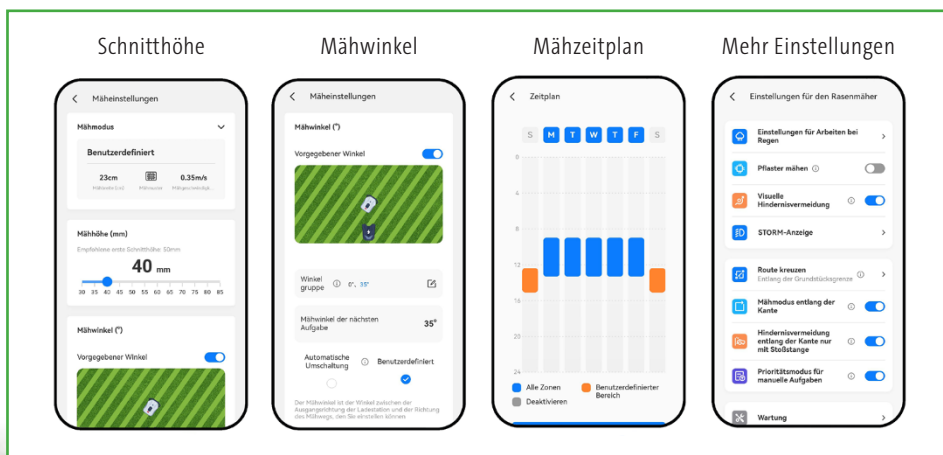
Schnitthöhe

Mäheinstellungen

Mähmodus

Benutzerdefiniert

23cm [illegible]

0.35m/s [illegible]

Mähhöhe (mm)

Empfohlene erste Schnitthöhe: 50mm

40 mm

30 35 40 45 50 55 60 65 70 75 80 85

Mähwinkel (°)

Vorgegebener Winkel

Mähwinkel

Mäheinstellungen

Mähwinkel (°)

Vorgegebener Winkel

Winkel gruppe 0°, 35°

Mähwinkel der nächsten Aufgabe 35°

Automatische Umschaltung

Benutzerdefiniert

Der Mähwinkel ist der Winkel zwischen der Ausgangsrichtung der Ladestation und der Richtung des Mähwegs, den Sie einstellen können

Mähzeitplan

Zeitplan

S M T W T F S

0

4

8

12

16

20

24

Alle Zonen

Benutzerdefinierter Bereich

Deaktivieren

Mehr Einstellungen

Einstellungen für den Rasenmäher

Einstellungen für Arbeiten bei Regen

Pflaster mähen

Visuelle Hindernisvermeidung

STORM-Anzeige

Route kreuzen
Entlang der Grundstücksgrenze

Mähmodus entlang der Kante

Hindernisvermeidung entlang der Kante nur mit Stoßstange

Prioritätsmodus für manuelle Aufgaben

Wartung